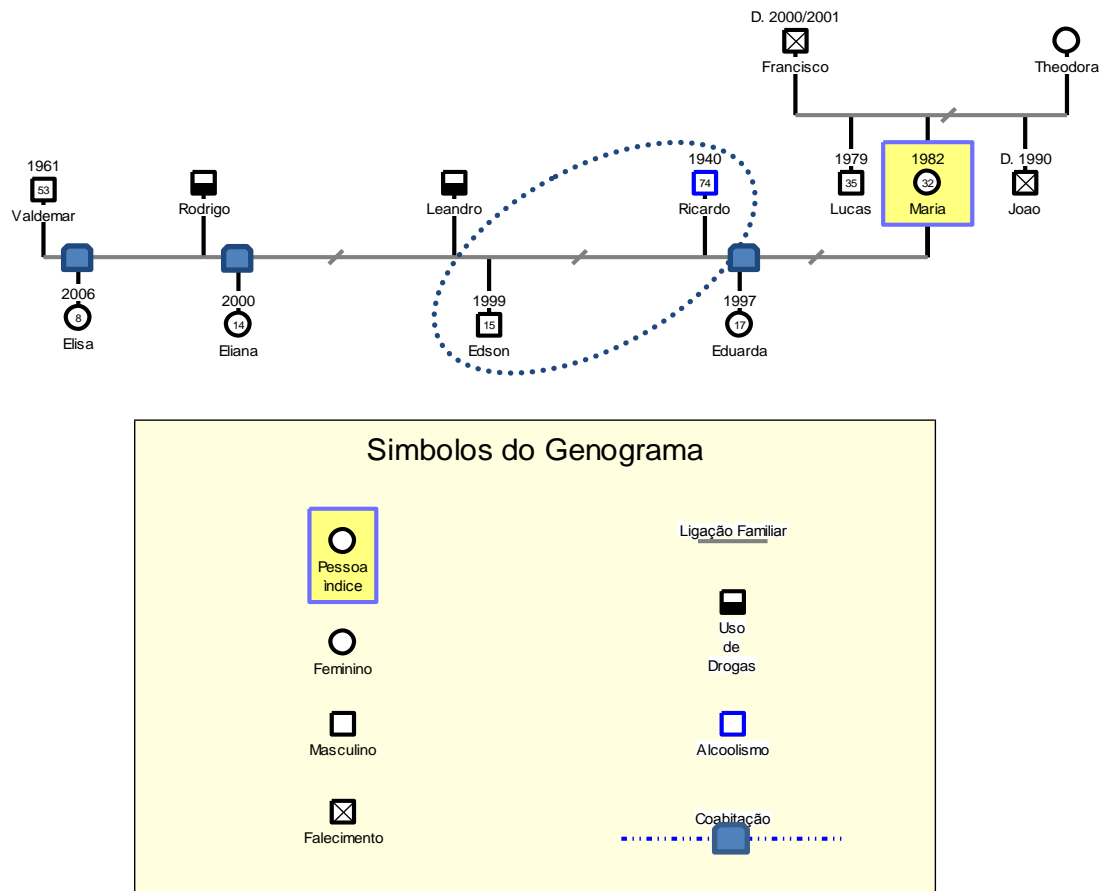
D. 2000/2001
Francisco

Theodora

1961
53
Valdemar

Rodrigo

Leandro

1940
74
Ricardo

1979
35
Lucas

1982
32
Maria

D. 1990
Joao

2006
8
Elisa

2000
14
Eliana

1999
15
Edson

1997
17
Eduarda

Simbolos do Genograma

Pessoa índice

Ligação Familiar

Uso de Drogas

Feminino

Masculino

Alcoolismo

Falecimento

Coabitação